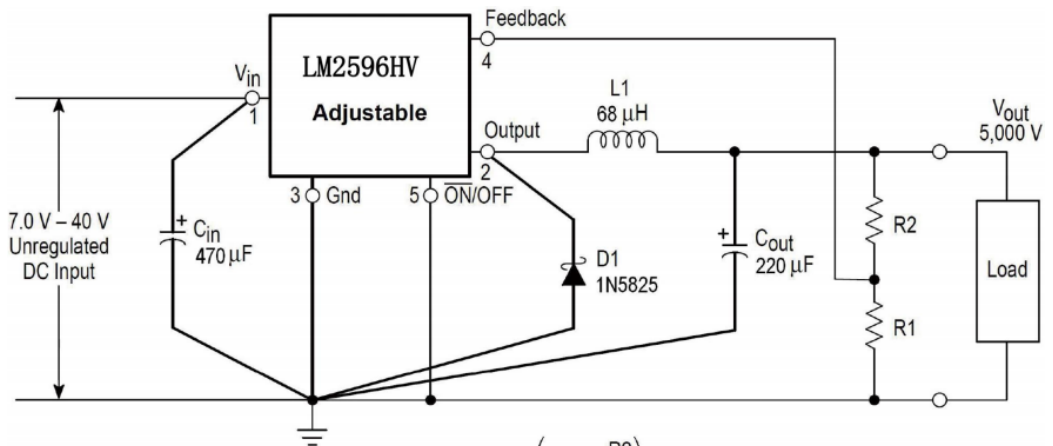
LM2596HV
Adjustable

Feedback
4

$V_{in}$
1

L1
68 $\mu$H

Output
2

$V_{out}$
5,000 V

7.0 V – 40 V
Unregulated
DC Input

3 Gnd

5 $\overline{ON}$/OFF

$C_{in}$
470 $\mu$F

D1
1N5825

$C_{out}$
220 $\mu$F

R2

R1

Load